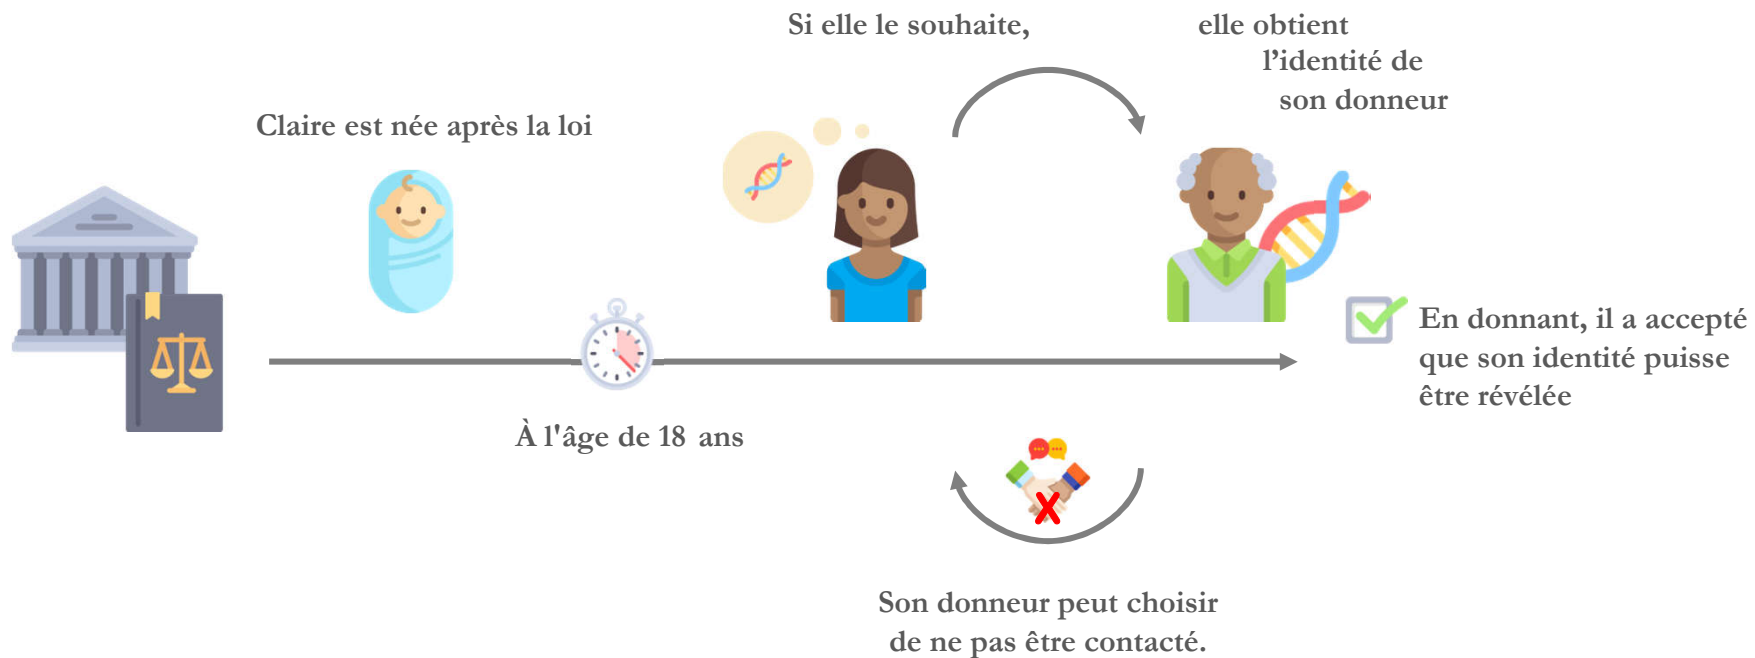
Si elle le souhaite,

elle obtient l’identité de son donneur

Claire est née après la loi

En donnant, il a accepté que son identité puisse être révélée

À l'âge de 18 ans

Son donneur peut choisir de ne pas être contacté.